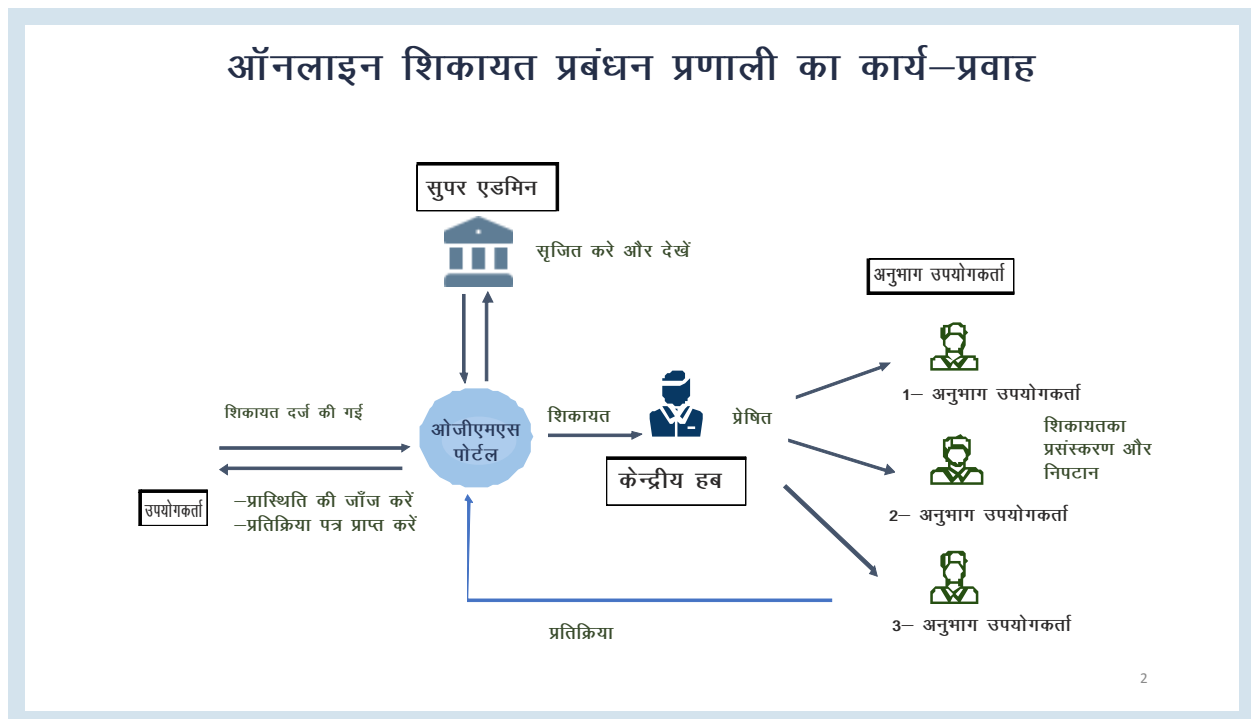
ऑनलाइन शिकायत प्रबंधन प्रणाली का कार्य–प्रवाह

सुपर एडमिन

सृजित करे और देखें

अनुभाग उपयोगकर्ता

शिकायत दर्ज की गई

ओजीएमएस पोर्टल

शिकायत

प्रेषित

1– अनुभाग उपयोगकर्ता

शिकायतका प्रसंस्करण और निपटान

केन्द्रीय हब

उपयोगकर्ता

–प्रास्थिति की जाँच करें
–प्रतिक्रिया पत्र प्राप्त करें

2– अनुभाग उपयोगकर्ता

3– अनुभाग उपयोगकर्ता

प्रतिक्रिया

2